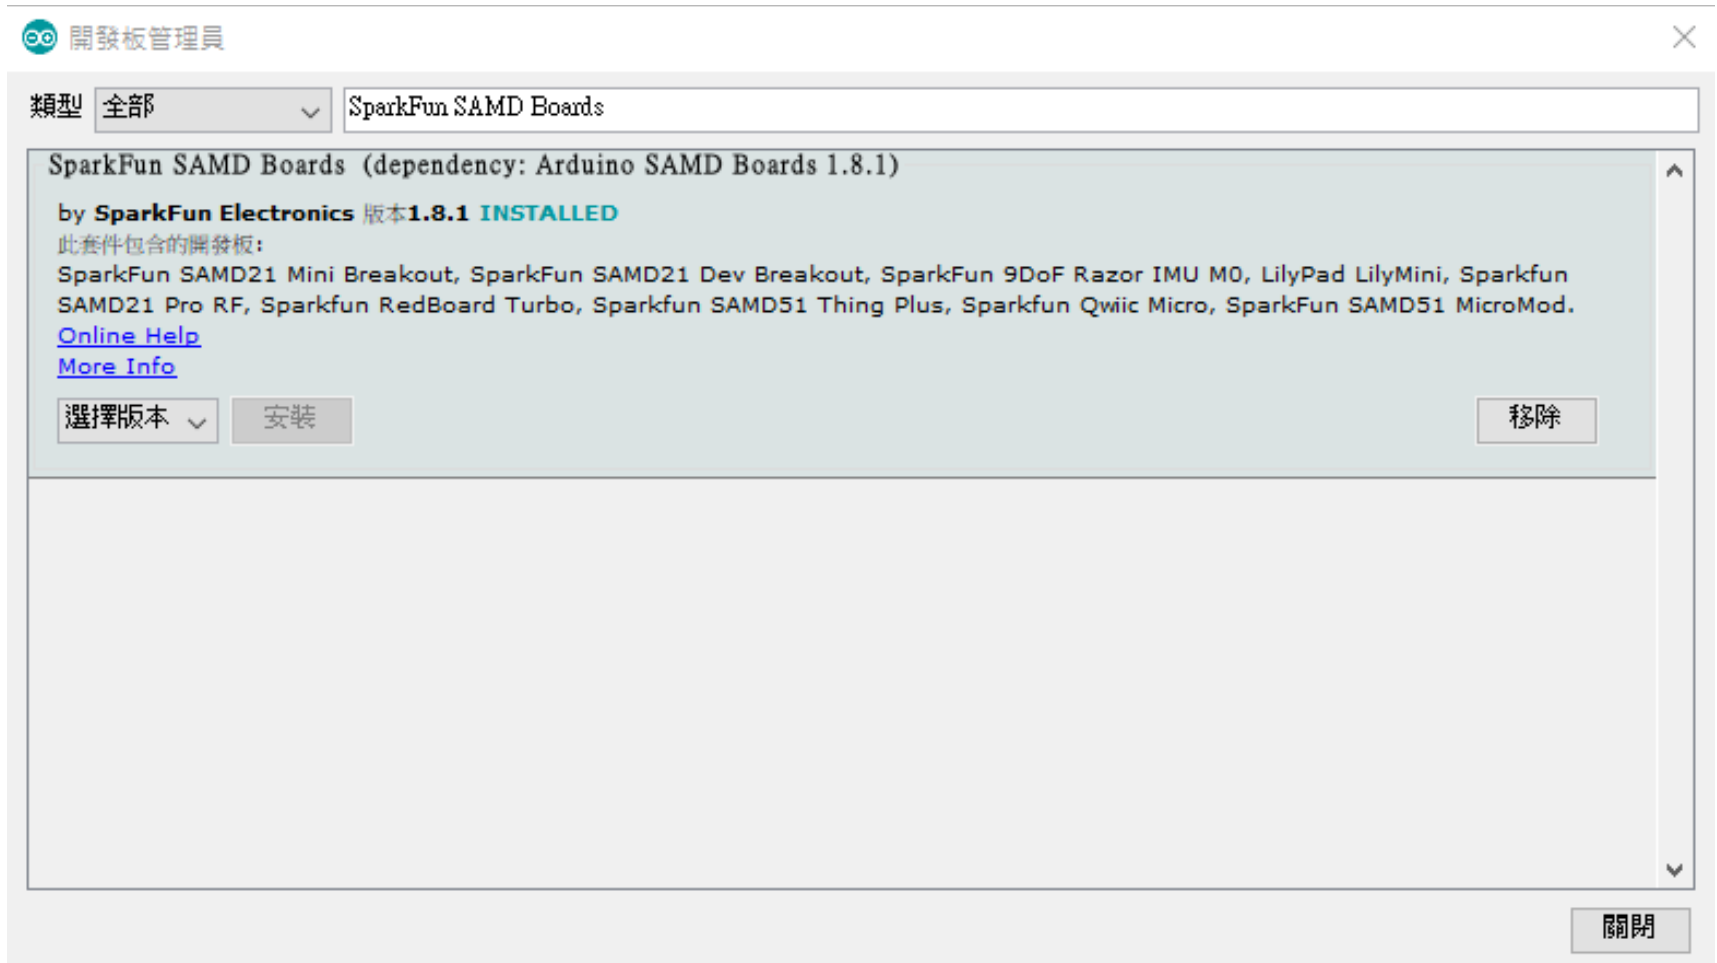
開發板管理員

類型 全部 SparkFun SAMD Boards

SparkFun SAMD Boards (dependency: Arduino SAMD Boards 1.8.1)
by SparkFun Electronics 版本1.8.1 INSTALLED
此套件包含的開發板:
SparkFun SAMD21 Mini Breakout, SparkFun SAMD21 Dev Breakout, SparkFun 9DoF Razor IMU M0, LilyPad LilyMini, Sparkfun SAMD21 Pro RF, Sparkfun RedBoard Turbo, Sparkfun SAMD51 Thing Plus, Sparkfun Qwiic Micro, SparkFun SAMD51 MicroMod.
Online Help
More Info

選擇版本 安裝 移除

關閉